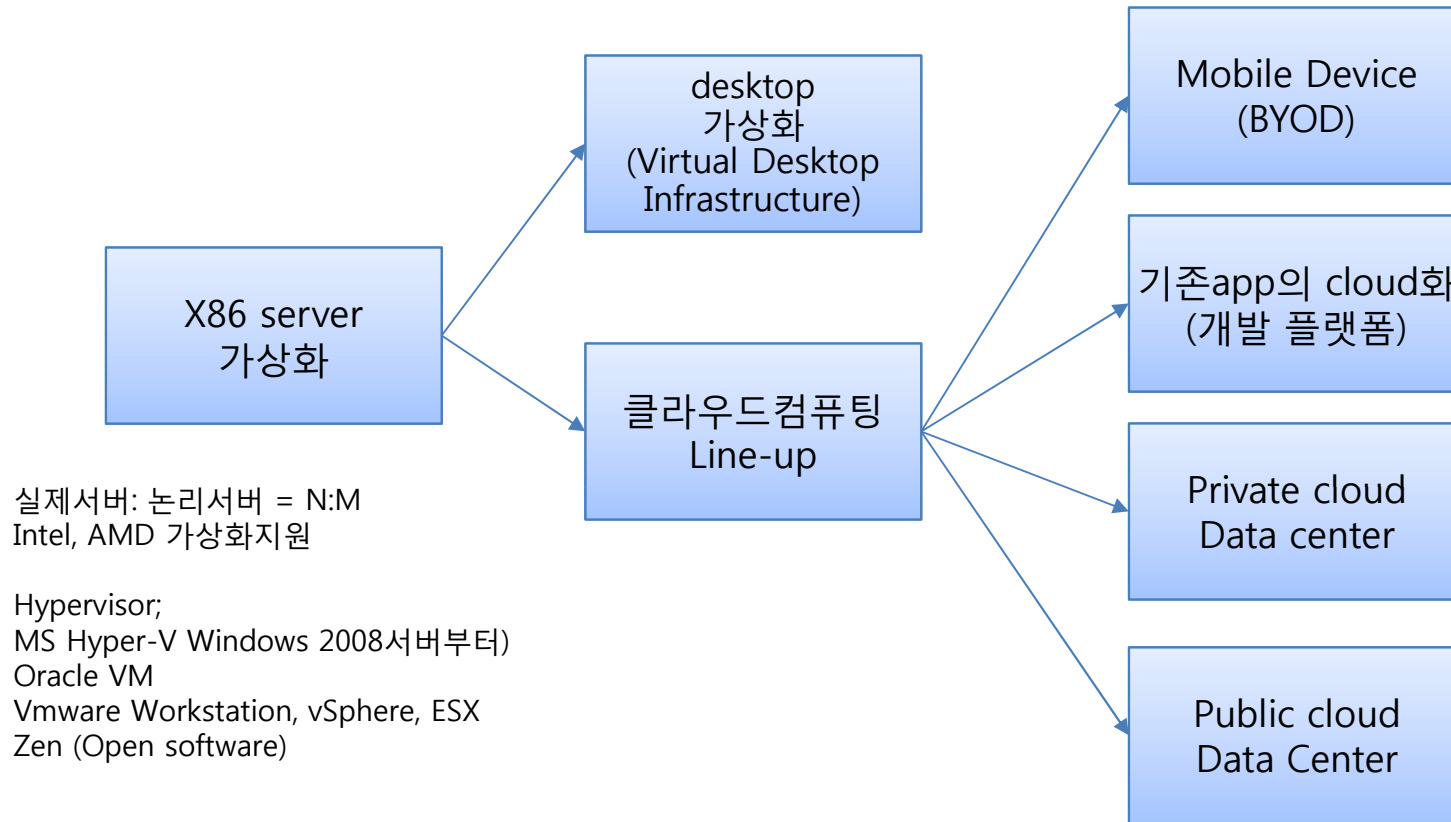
X86 server
가상화

실제서버: 논리서버 = N:M
Intel, AMD 가상화지원

Hypervisor;
MS Hyper-V Windows 2008서버부터)
Oracle VM
Vmware Workstation, vSphere, ESX
Zen (Open software)

desktop
가상화
(Virtual Desktop
Infrastructure)

클라우드컴퓨팅
Line-up

Mobile Device
(BYOD)

기존app의 cloud화
(개발 플랫폼)

Private cloud
Data center

Public cloud
Data Center